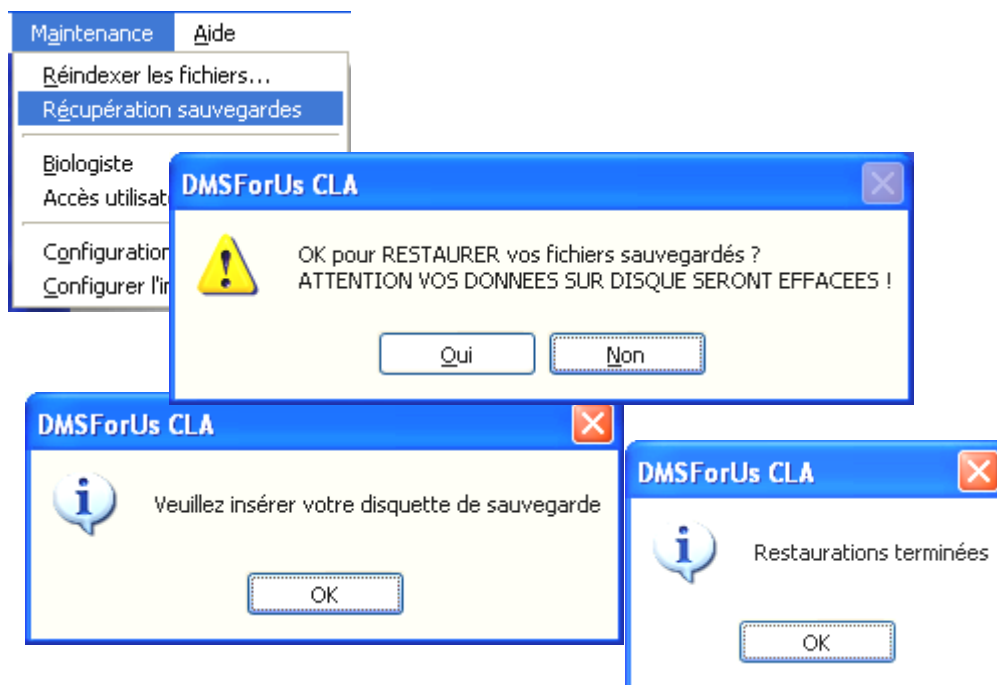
Maintenance Aide

Réindexer les fichiers...
Récupération sauvegardes
Biologiste
Accès utilisat
Configuration
Configurer l'i

DMSForUs CLA

OK pour RESTAURER vos fichiers sauvegardés ?
ATTENTION VOS DONNEES SUR DISQUE SERONT EFFACEES !

Oui Non

DMSForUs CLA

Veuillez insérer votre disquette de sauvegarde

OK

DMSForUs CLA

Restaurations terminées

OK